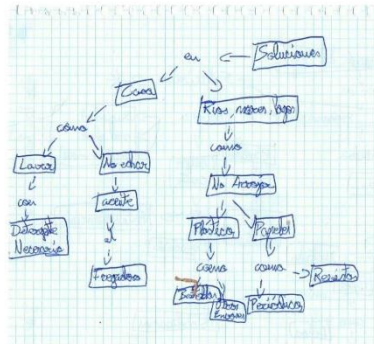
Soluciones

en

Casa

Rios, mares, lagos

como

como

Lavar

No echar

No Arrojar

con

aceite

Plasticos

Papel

Detergente Necesario

a

como

como

Fregadero

Bolsas

Vasos Envases

Periodicos

Revistas